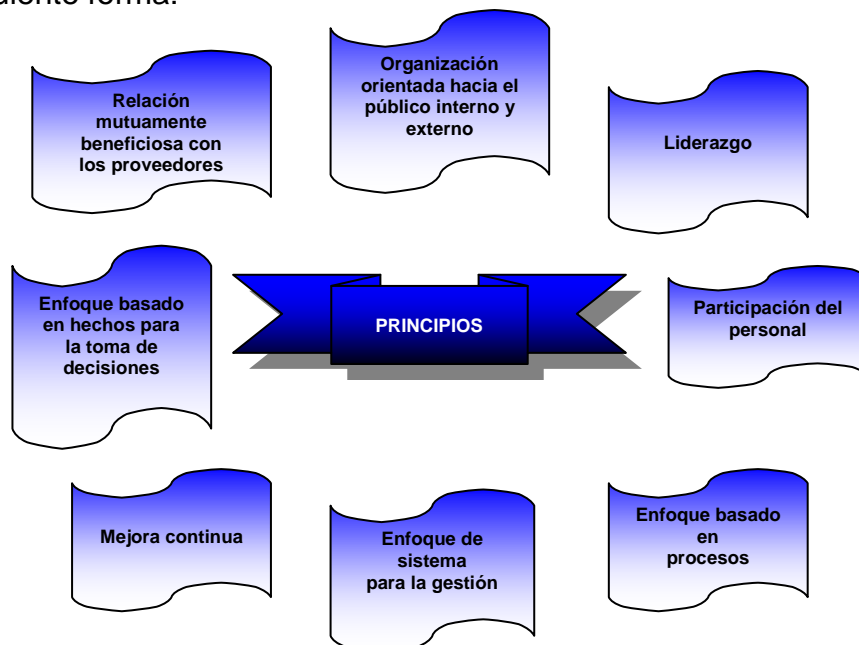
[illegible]uiente forma:

Relación mutuamente beneficiosa con los proveedores

Organización orientada hacia el público interno y externo

Liderazgo

Enfoque basado en hechos para la toma de decisiones

PRINCIPIOS

Participación del personal

Mejora continua

Enfoque de sistema para la gestión

Enfoque basado en procesos